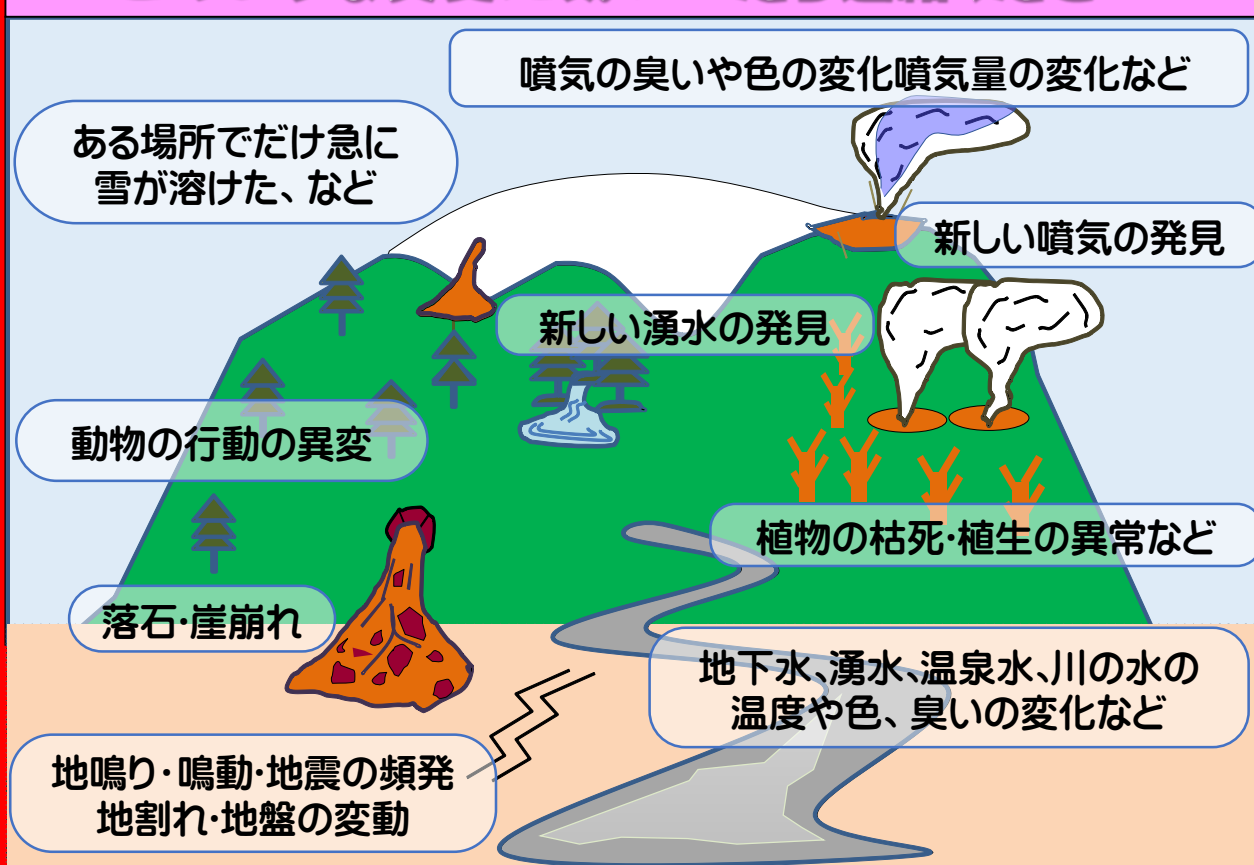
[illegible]

噴気の臭いや色の変化噴気量の変化など

ある場所でだけ急に雪が溶けた、など

新しい噴気の発見

新しい湧水の発見

動物の行動の異変

植物の枯死・植生の異常など

落石・崖崩れ

地下水、湧水、温泉水、川の水の温度や色、臭いの変化など

地鳴り・鳴動・地震の頻発
地割れ・地盤の変動